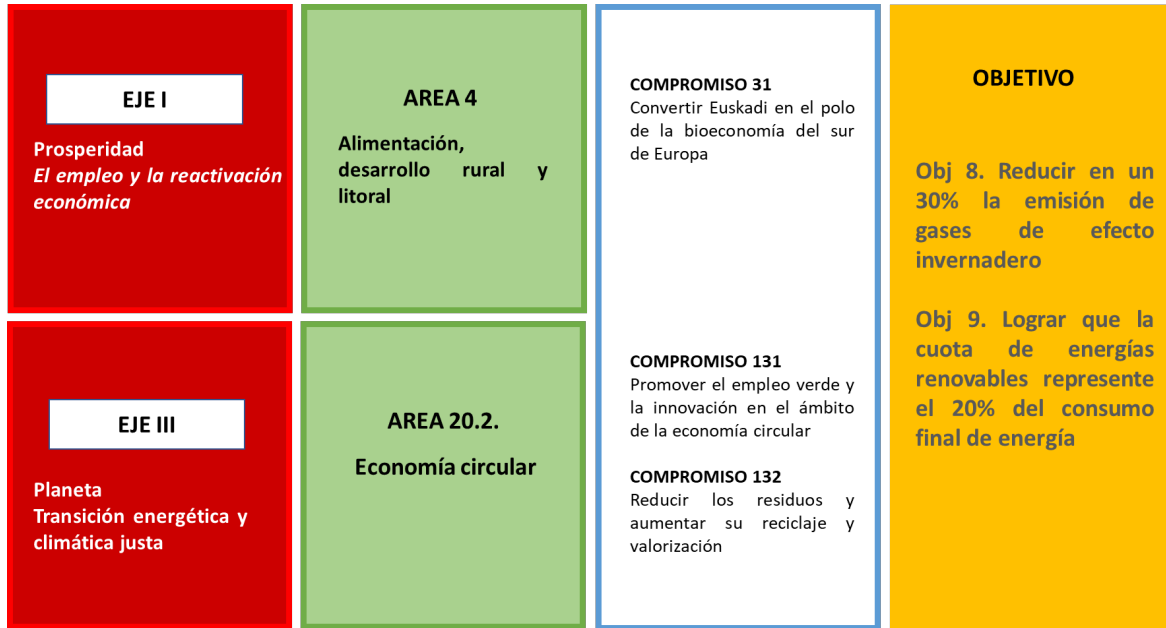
EJE I

Prosperidad
El empleo y la reactivación económica

EJE III

Planeta
Transición energética y climática justa

AREA 4

Alimentación, desarrollo rural y litoral

AREA 20.2.

Economía circular

COMPROMISO 31
Convertir Euskadi en el polo de la bioeconomía del sur de Europa

COMPROMISO 131
Promover el empleo verde y la innovación en el ámbito de la economía circular

COMPROMISO 132
Reducir los residuos y aumentar su reciclaje y valorización

OBJETIVO

Obj 8. Reducir en un 30% la emisión de gases de efecto invernadero

Obj 9. Lograr que la cuota de energías renovables represente el 20% del consumo final de energía